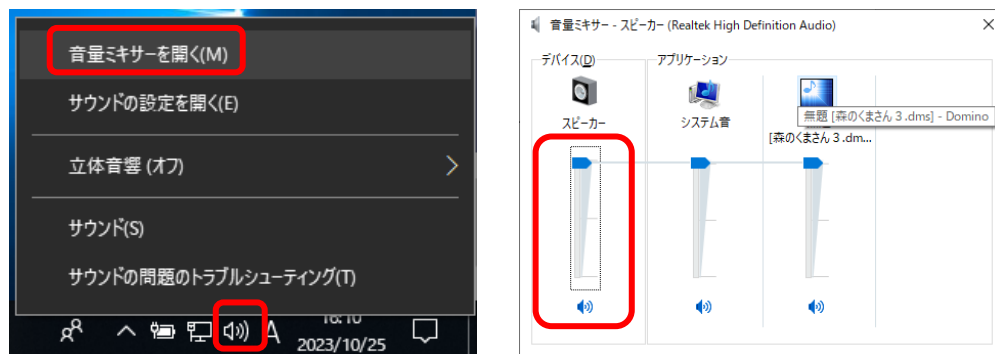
音量ミキサーを開く(M)

サウンドの設定を開く(E)

立体音響 (オフ)

サウンド(S)

サウンドの問題のトラブルシューティング(T)

A 16:10 2023/10/25

音量ミキサー - スピーカー (Realtek High Definition Audio)

デバイス(D)

アプリケーション

スピーカー

システム音

無題 [森のくまさん 3 .dms] - Domino

[森のくまさん 3 .dm...